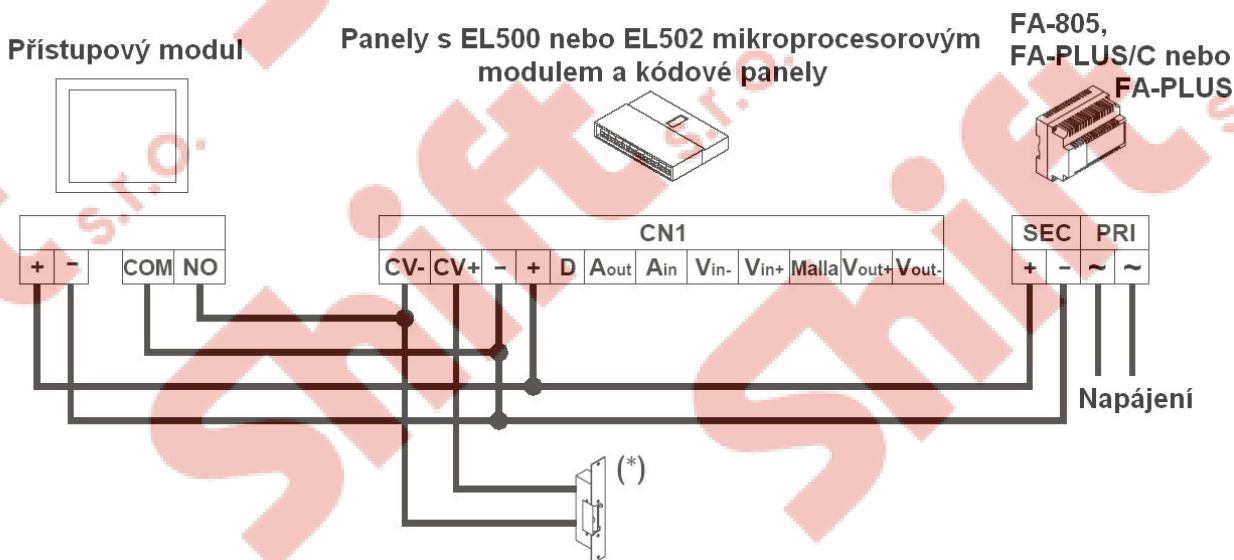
Přístupový modul

Panely s EL500 nebo EL502 mikroprocesorovým modulem a kódové panely

FA-805, FA-PLUS/C nebo FA-PLUS

| + | - | COM | NO |
|---|---|---|---|

| CN1 | | | | | | | | | | | |
|---|---|---|---|---|---|---|---|---|---|---|---|
| CV- | CV+ | - | + | D | Aout | Ain | Vin- | Vin+ | Malla | Vout+ | Vout- |

| SEC | | PRI | |
|---|---|---|---|
| + | - | ~ | ~ |

Napájení

(*)

Shift s.r.o.